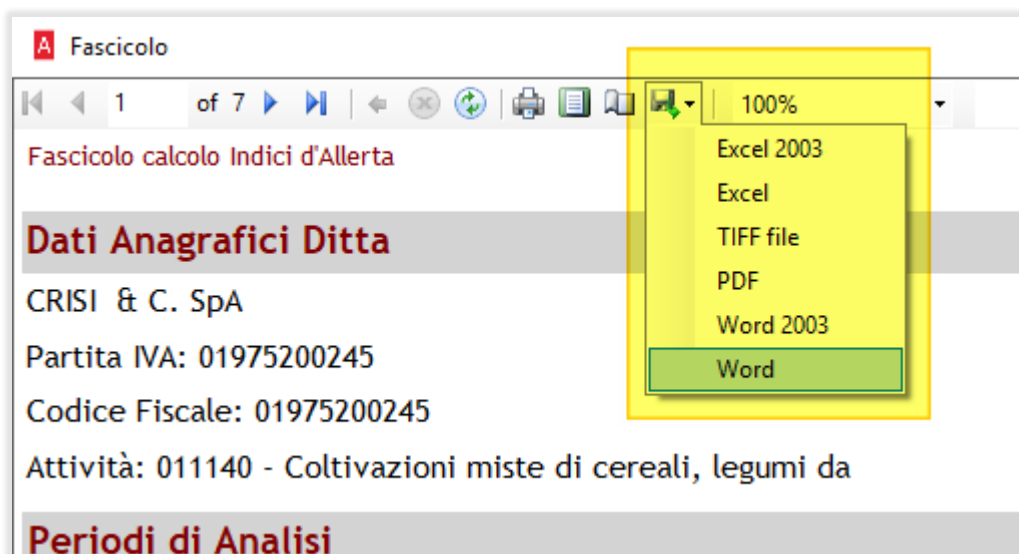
Fascicolo

1 of 7

100%

Fascicolo calcolo Indici d'Allerta

Excel 2003
Excel
TIFF file
PDF
Word 2003
Word

Dati Anagrafici Ditta

CRISI & C. SpA

Partita IVA: 01975200245

Codice Fiscale: 01975200245

Attività: 011140 - Coltivazioni miste di cereali, legumi da

Periodi di Analisi